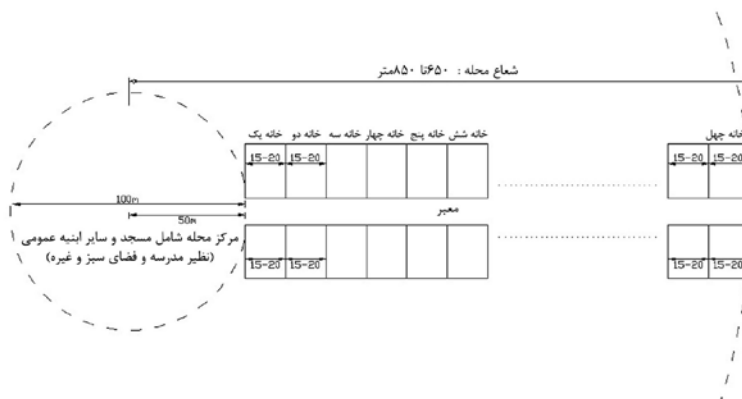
شعاع محله : ۶۵۰تا ۸۵۰متر

خانه یک
خانه دو
خانه سه
خانه چهار
خانه پنج
خانه شش
خانه چهل

15-20
15-20
15-20
15-20

100m
50m

معبر

مرکز محله شامل مسجد و سایر ابنیه عمومی
(نظیر مدرسه و فضای سبز و غیره)

15-20
15-20
15-20
15-20